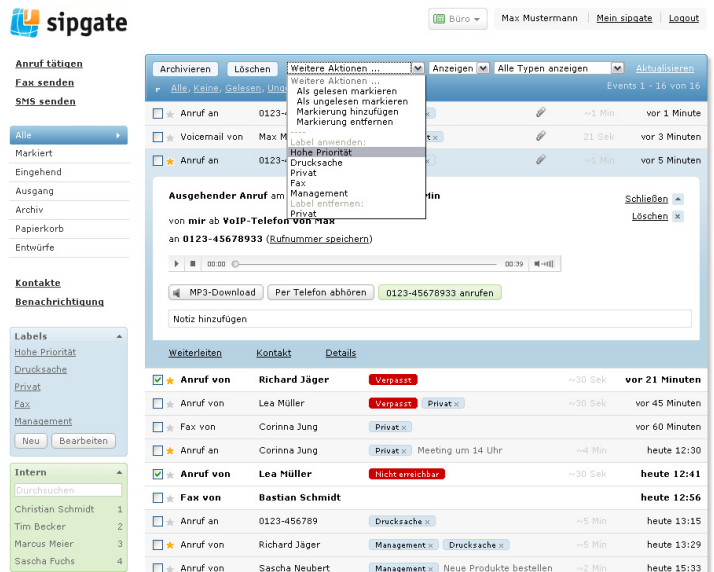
sipgate

Büro ▾ Max Mustermann Mein sipgate Logout

Anruf tätigen
Fax senden
SMS senden

Alle
Markiert
Eingehend
Ausgang
Archiv
Papierkorb
Entwürfe

Kontakte
Benachrichtigung

Labels
Hohe Priorität
Drucksache
Privat
Fax
Management
Neu Bearbeiten

Intern
Durchsuchen
Christian Schmidt 1
Tim Becker 2
Marcus Meier 3
Sascha Fuchs 4

Archivieren Löschen Weitere Aktionen ... Anzeigen Alle Typen anzeigen Aktualisieren

Alle, Keine, Gelesen, Ung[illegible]

Events 1 - 16 von 16

Weitere Aktionen ...
Als gelesen markieren
Als ungelesen markieren
Markierung hinzufügen
Markierung entfernen
----
Label anwenden:
Hohe Priorität
Drucksache
Privat
Fax
Management
Label entfernen:
Privat

| | Anruf an | 0123-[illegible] | | ~1 Min | vor 1 Minute |
|---|---|---|---|---|---|
| | Voicemail von | Max M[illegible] | | 21 Sek | vor 3 Minuten |
| | Anruf an | 0123-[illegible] | | ~1 Min | vor 5 Minuten |

Ausgehender Anruf am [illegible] Min
von mir ab VoIP-Telefon von Max
an 0123-45678933 (Rufnummer speichern)
Schließen
Löschen
00:00 00:39
MP3-Download Per Telefon abhören 0123-45678933 anrufen
Notiz hinzufügen

Weiterleiten Kontakt Details

| | Anruf von | Richard Jäger | Verpasst | ~30 Sek | vor 21 Minuten |
|---|---|---|---|---|---|
| | Anruf von | Lea Müller | Verpasst Privat × | ~30 Sek | vor 45 Minuten |
| | Fax von | Corinna Jung | Privat × | | vor 60 Minuten |
| | Anruf an | Corinna Jung | Privat × Meeting um 14 Uhr | ~4 Min | heute 12:30 |
| | Anruf von | Lea Müller | Nicht erreichbar | ~30 Sek | heute 12:41 |
| | Fax von | Bastian Schmidt | | | heute 12:56 |
| | Anruf an | 0123-456789 | Drucksache × | ~5 Min | heute 13:15 |
| | Anruf von | Richard Jäger | Management × Drucksache × | ~5 Min | heute 13:29 |
| | Voicemail von | Sascha Neubert | Management × Neue Produkte bestellen | ~1 Min | heute 15:33 |